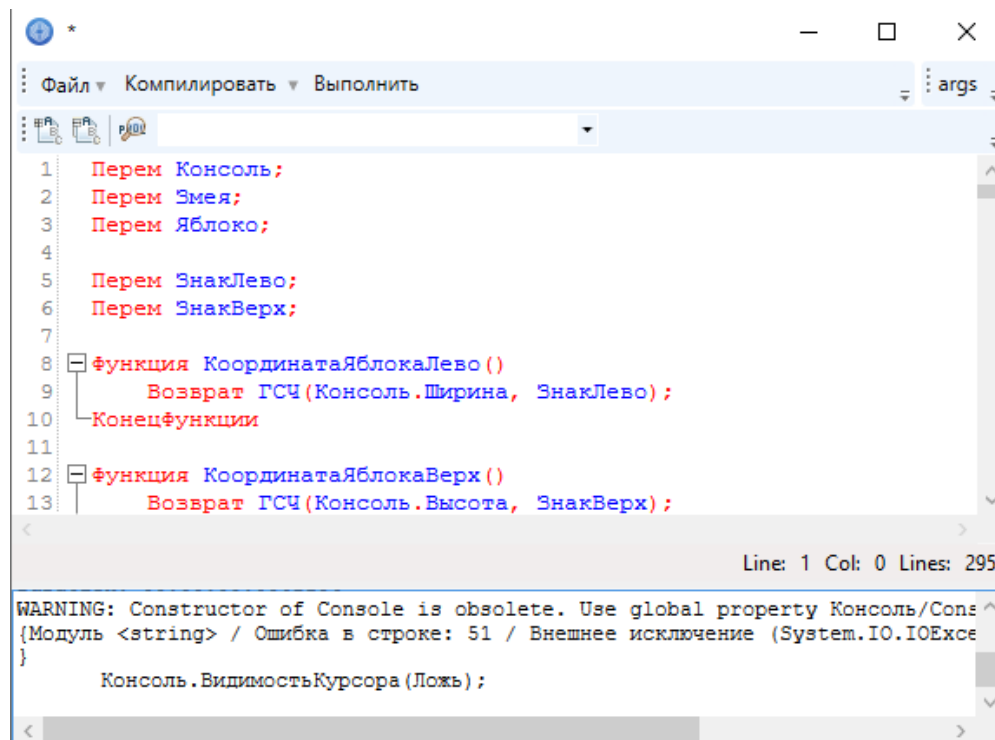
*

Файл ▾ Компилировать ▾ Выполнить

args

1 Перем Консоль;
2 Перем Змея;
3 Перем Яблоко;
4
5 Перем ЗнакЛево;
6 Перем ЗнакВерх;
7
8 Функция КоординатаЯблокаЛево()
9 Возврат ГСЧ(Консоль.Ширина, ЗнакЛево);
10 КонецФункции
11
12 Функция КоординатаЯблокаВерх()
13 Возврат ГСЧ(Консоль.Высота, ЗнакВерх);

Line: 1 Col: 0 Lines: 295

WARNING: Constructor of Console is obsolete. Use global property Консоль/Cons
{Модуль <string> / Ошибка в строке: 51 / Внешнее исключение (System.IO.IOExce
}
Консоль.ВидимостьКурсора(Ложь);